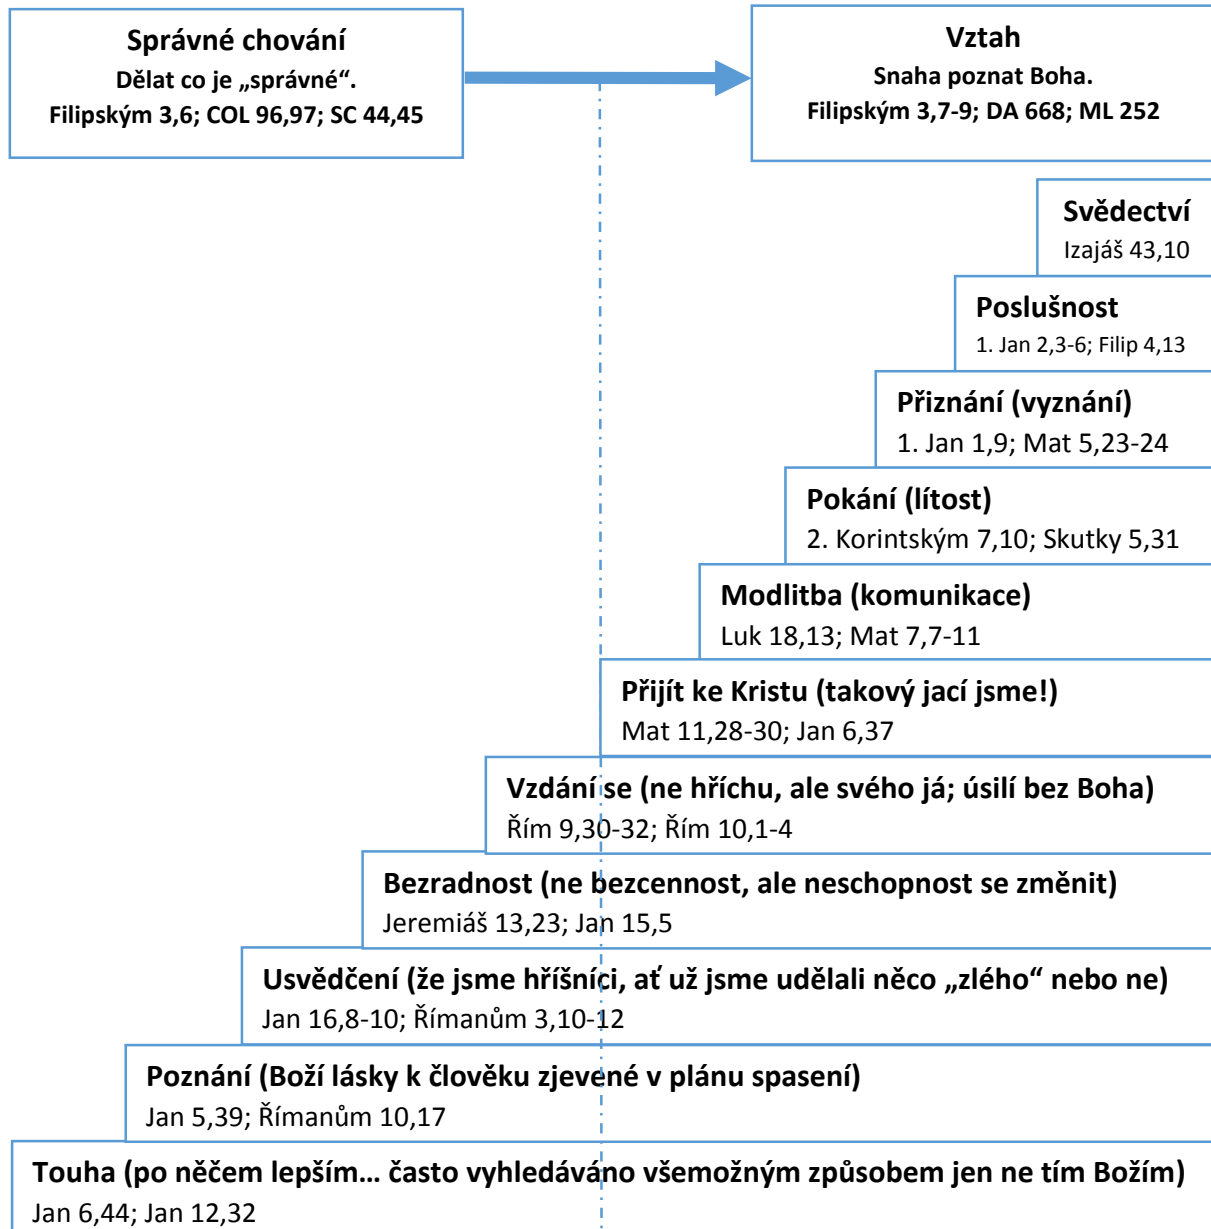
**Správné chování**
Dělat co je „správné".
Filipským 3,6; COL 96,97; SC 44,45

**Vztah**
Snaha poznat Boha.
Filipským 3,7-9; DA 668; ML 252

**Svědectví**
Izajáš 43,10

**Poslušnost**
1. Jan 2,3-6; Filip 4,13

**Přiznání (vyznání)**
1. Jan 1,9; Mat 5,23-24

**Pokání (lítost)**
2. Korintským 7,10; Skutky 5,31

**Modlitba (komunikace)**
Luk 18,13; Mat 7,7-11

**Přijít ke Kristu (takový jací jsme!)**
Mat 11,28-30; Jan 6,37

**Vzdání se (ne hříchu, ale svého já; úsilí bez Boha)**
Řím 9,30-32; Řím 10,1-4

**Bezradnost (ne bezcennost, ale neschopnost se změnit)**
Jeremiáš 13,23; Jan 15,5

**Usvědčení (že jsme hříšníci, ať už jsme udělali něco „zlého" nebo ne)**
Jan 16,8-10; Římanům 3,10-12

**Poznání (Boží lásky k člověku zjevené v plánu spasení)**
Jan 5,39; Římanům 10,17

**Touha (po něčem lepším… často vyhledáváno všemožným způsobem jen ne tím Božím)**
Jan 6,44; Jan 12,32